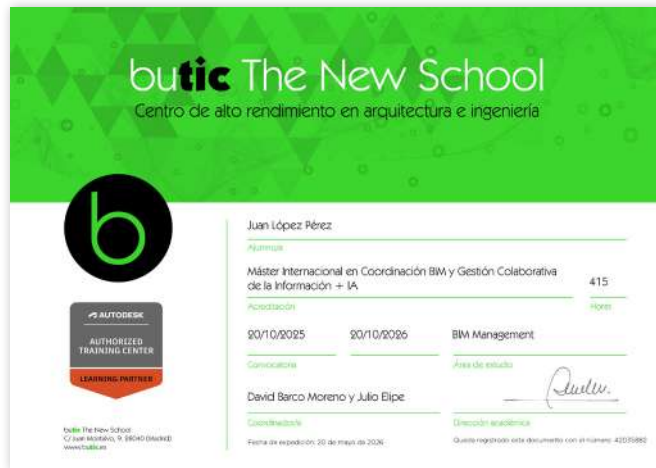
butic The New School
Centro de alto rendimiento en arquitectura e ingeniería

AUTODESK
AUTHORIZED TRAINING CENTER
LEARNING PARTNER

Juan López Pérez
Alumno/a

Máster Internacional en Coordinación BIM y Gestión Colaborativa de la Información + IA
Acreditación

415
Horas

20/10/2025
Convocatoria

20/10/2026

BIM Management
Área de estudio

David Barco Moreno y Julio Elipe
Coordinador/a

Dirección académica

butic The New School
C/ Juan Montalvo, 9. 28040 (Madrid)
www.butic.es

Fecha de expedición: 20 de mayo de 2026

Queda registrado este documento con el número: 42035882